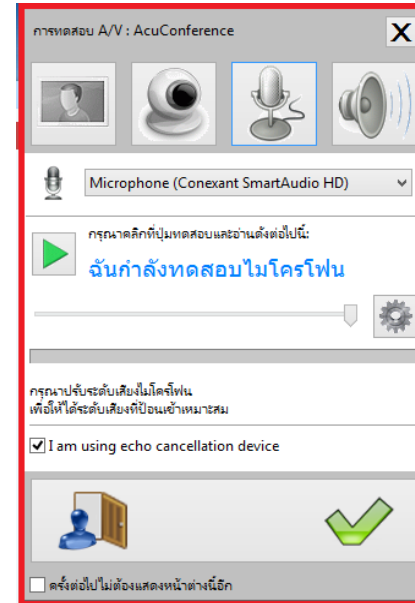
การทดสอบ A/V : AcuConference

X

Microphone (Conexant SmartAudio HD)

กรุณาคลิกที่ปุ่มทดสอบและอ่านดังต่อไปนี้:

ฉันกำลังทดสอบไมโครโฟน

กรุณาปรับระดับเสียงไมโครโฟน เพื่อให้ได้ระดับเสียงที่ป้อนเข้าเหมาะสม

I am using echo cancellation device

ครั้งต่อไปไม่ต้องแสดงหน้าต่างนี้อีก